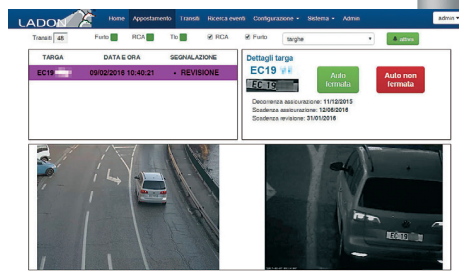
LADON

Home Appostamento Transiti Ricerca eventi Configurazione ▾ Sistema ▾ Admin

admin ▾

Transiti 48 Furto RCA Tiu RCA Furto targhe

TARGA DATA E ORA SEGNALAZIONE

EC19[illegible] 09/02/2016 10:40:21 • REVISIONE

Dettagli targa

EC19 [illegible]

EC 19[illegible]

Auto fermata

Auto non fermata

Decorrenza assicurazione: 11/12/2015
Scadenza assicurazione: 12/06/2016
Scadenza revisione: 31/01/2016

EC 19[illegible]